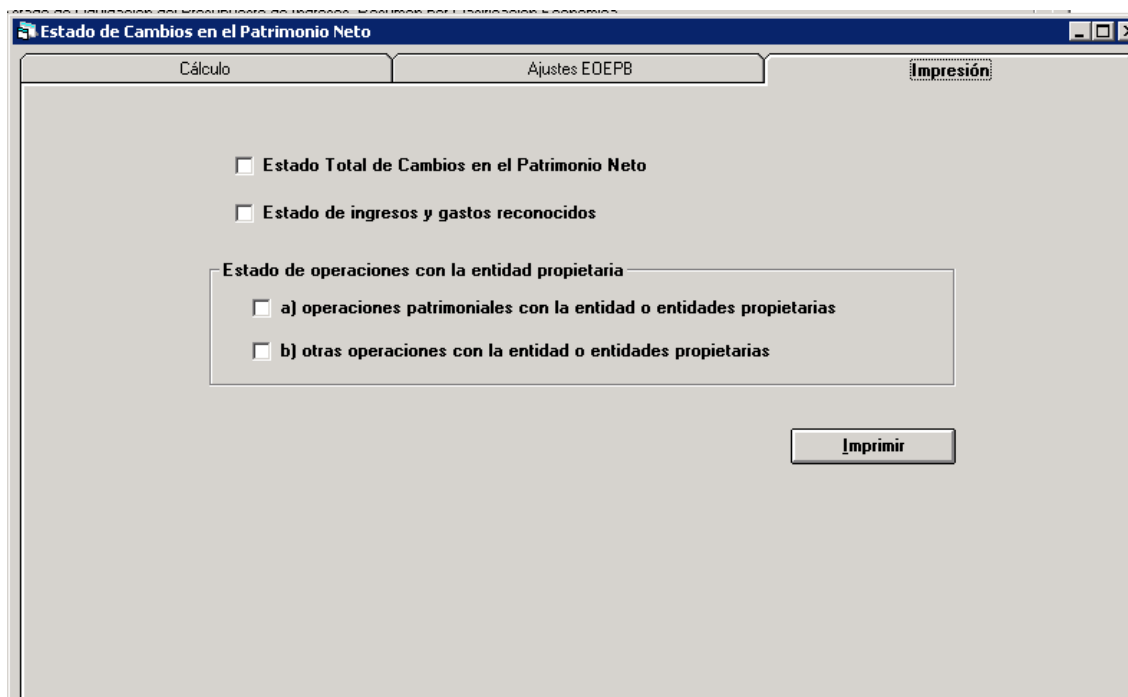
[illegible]

Estado de Cambios en el Patrimonio Neto

Cálculo

Ajustes EOEPB

Impresión

Estado Total de Cambios en el Patrimonio Neto

Estado de ingresos y gastos reconocidos

Estado de operaciones con la entidad propietaria

a) operaciones patrimoniales con la entidad o entidades propietarias

b) otras operaciones con la entidad o entidades propietarias

Imprimir